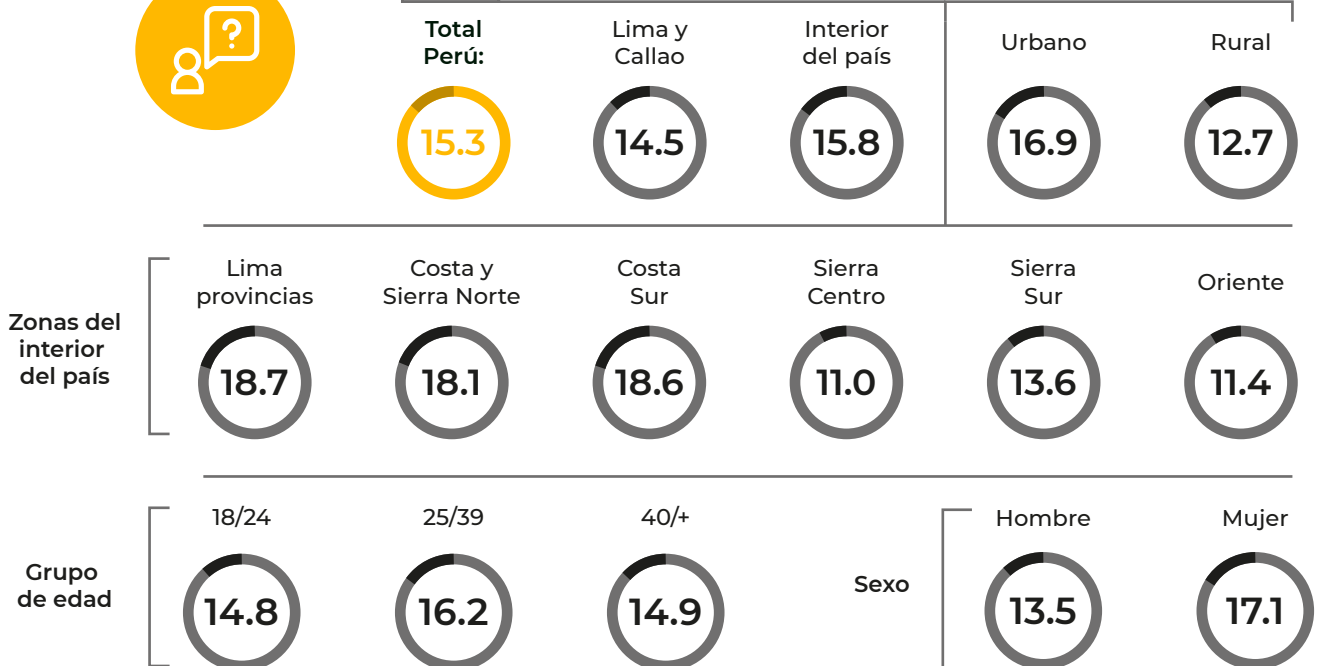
Total Perú:
15.3

Lima y Callao
14.5

Interior del país
15.8

Urbano
16.9

Rural
12.7

Zonas del interior del país

Lima provincias
18.7

Costa y Sierra Norte
18.1

Costa Sur
18.6

Sierra Centro
11.0

Sierra Sur
13.6

Oriente
11.4

Grupo de edad

18/24
14.8

25/39
16.2

40/+
14.9

Sexo

Hombre
13.5

Mujer
17.1